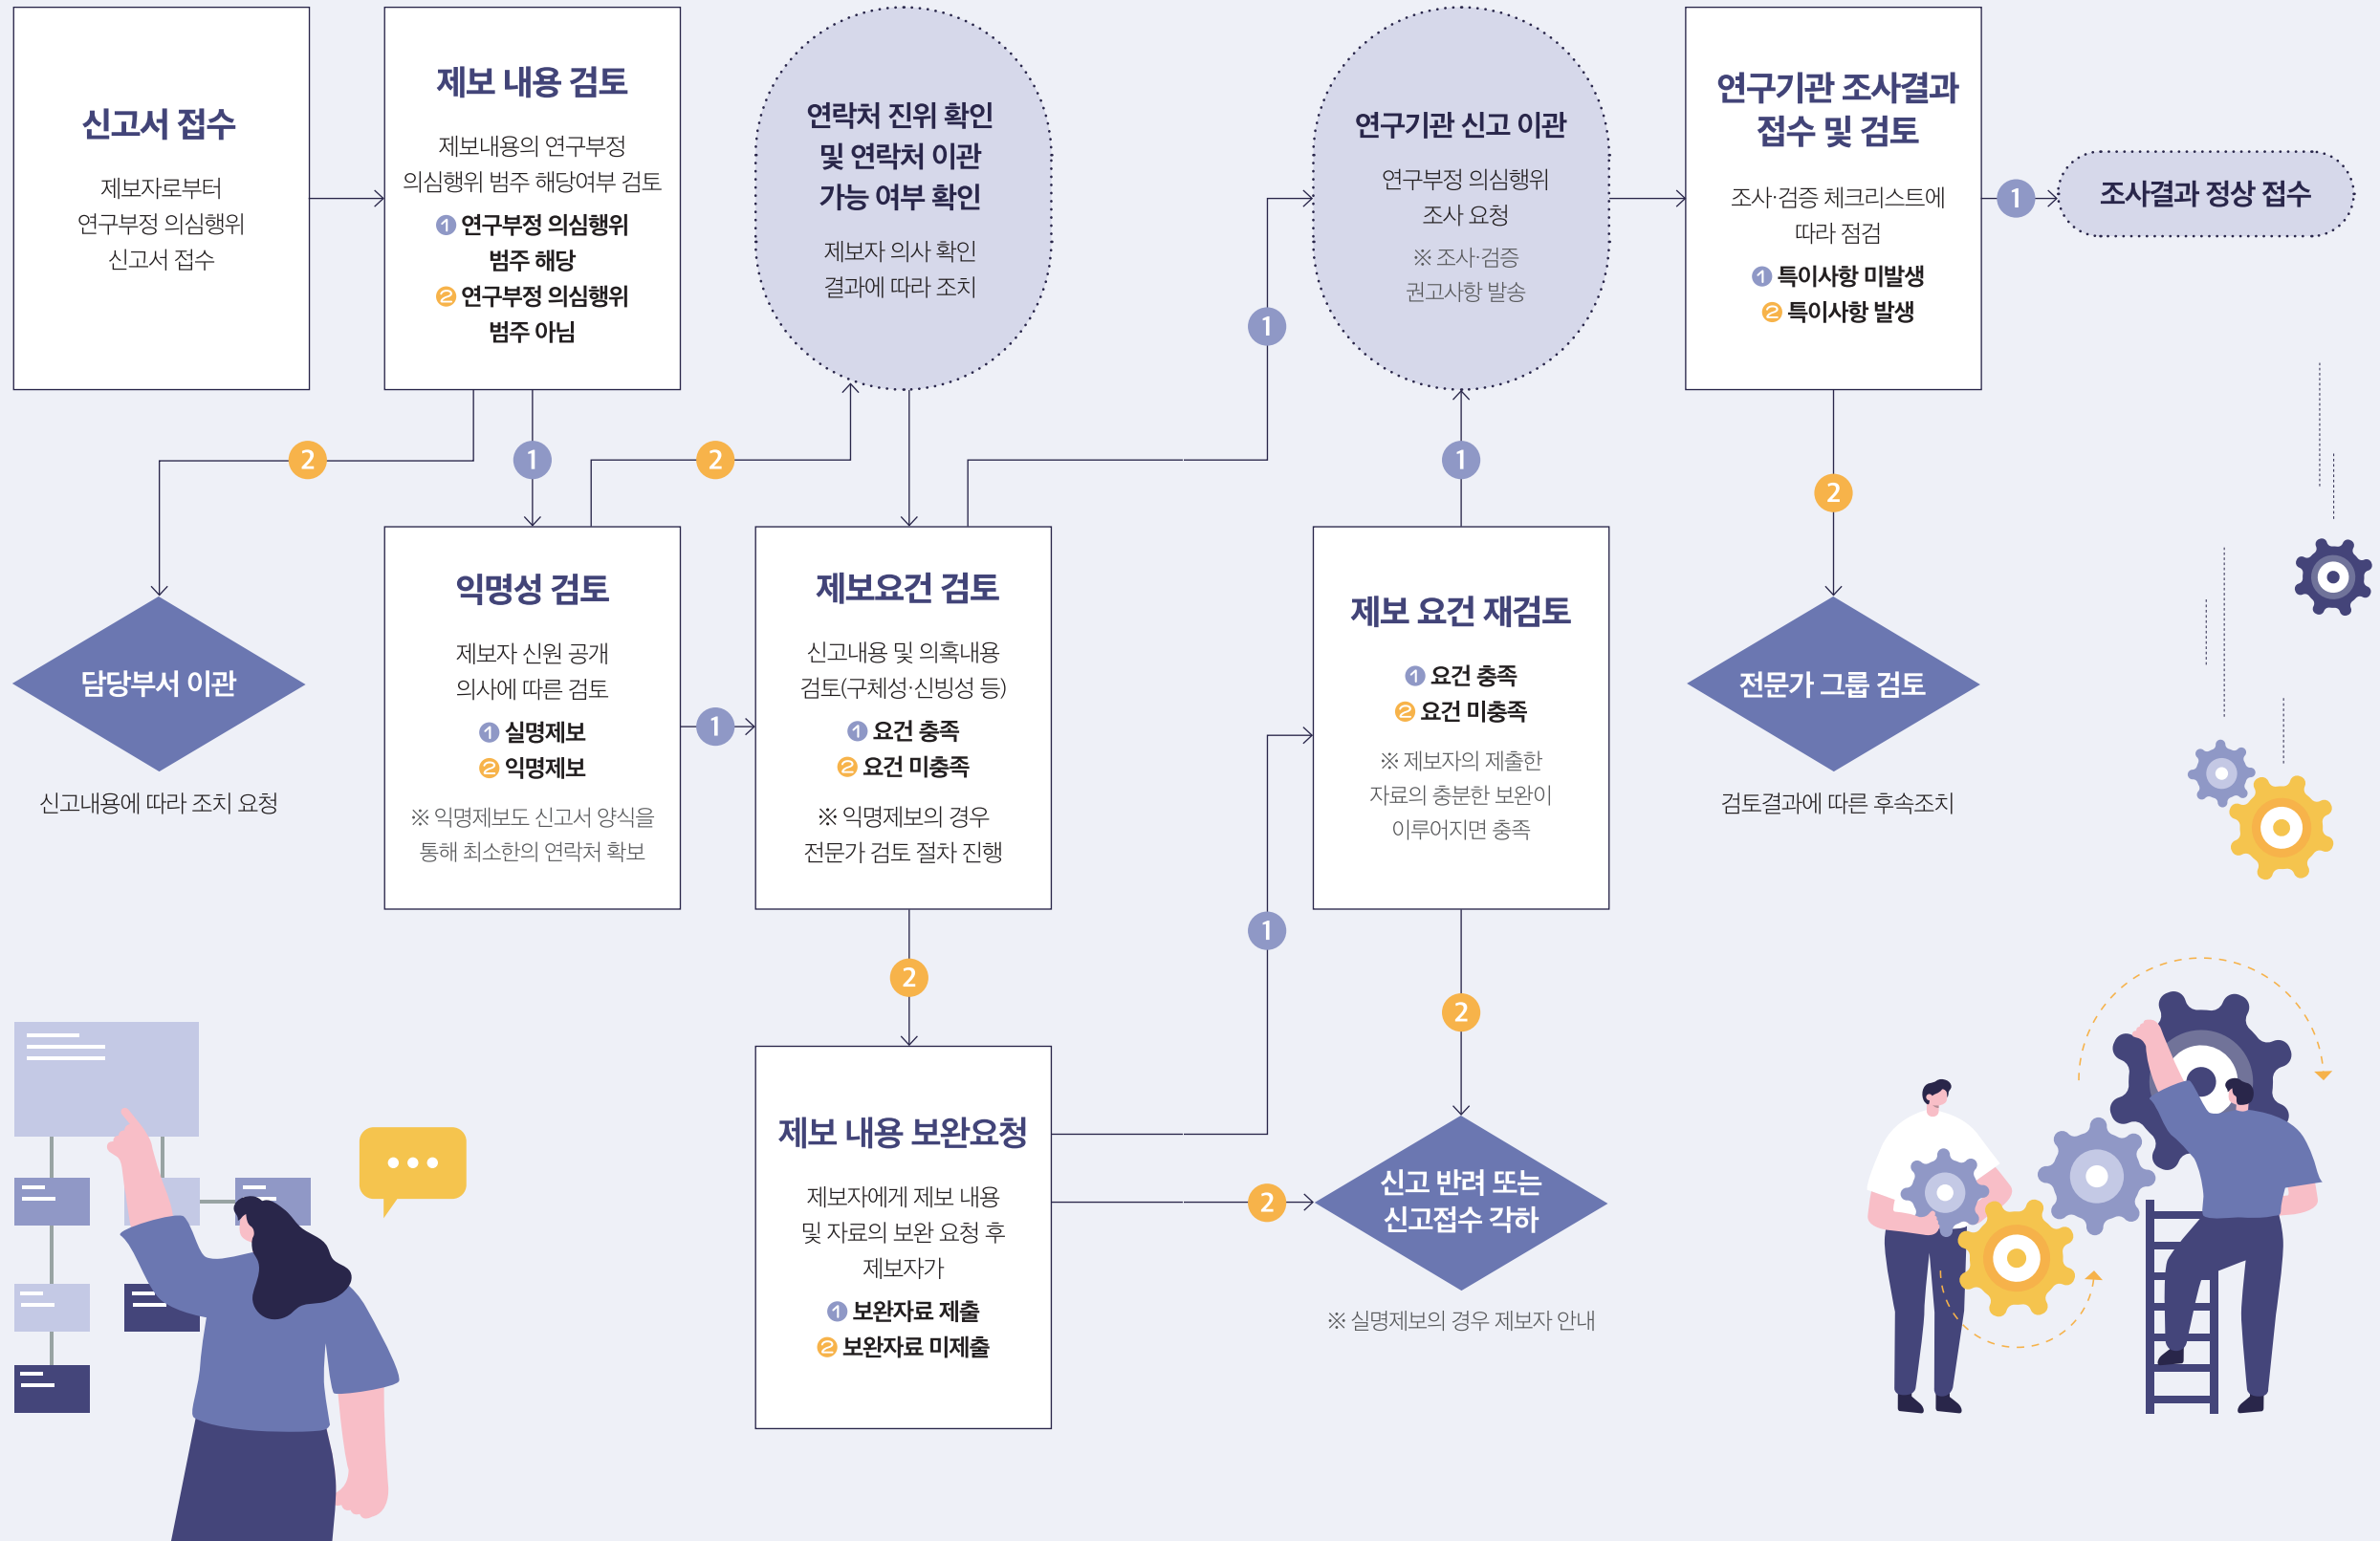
신고서 접수

제보자로부터 연구부정 의심행위 신고서 접수

제보 내용 검토

제보내용의 연구부정 의심행위 범주 해당여부 검토

1 연구부정 의심행위 범주 해당
2 연구부정 의심행위 범주 아님

연락처 진위 확인 및 연락처 이관 가능 여부 확인

제보자 의사 확인 결과에 따라 조치

연구기관 신고 이관

연구부정 의심행위 조사 요청

※ 조사·검증 권고사항 발송

연구기관 조사결과 접수 및 검토

조사·검증 체크리스트에 따라 점검

1 특이사항 미발생
2 특이사항 발생

1

조사결과 정상 접수

2

1

2

1

1

2

담당부서 이관

신고내용에 따라 조치 요청

익명성 검토

제보자 신원 공개 의사에 따른 검토

1 실명제보
2 익명제보

※ 익명제보도 신고서 양식을 통해 최소한의 연락처 확보

1

제보요건 검토

신고내용 및 의혹내용 검토(구체성·신빙성 등)

1 요건 충족
2 요건 미충족

※ 익명제보의 경우 전문가 검토 절차 진행

제보 요건 재검토

1 요건 충족
2 요건 미충족

※ 제보자의 제출한 자료의 충분한 보완이 이루어지면 충족

전문가 그룹 검토

검토결과에 따른 후속조치

2

1

2

제보 내용 보완요청

제보자에게 제보 내용 및 자료의 보완 요청 후 제보자가

1 보완자료 제출
2 보완자료 미제출

2

신고 반려 또는 신고접수 각하

※ 실명제보의 경우 제보자 안내